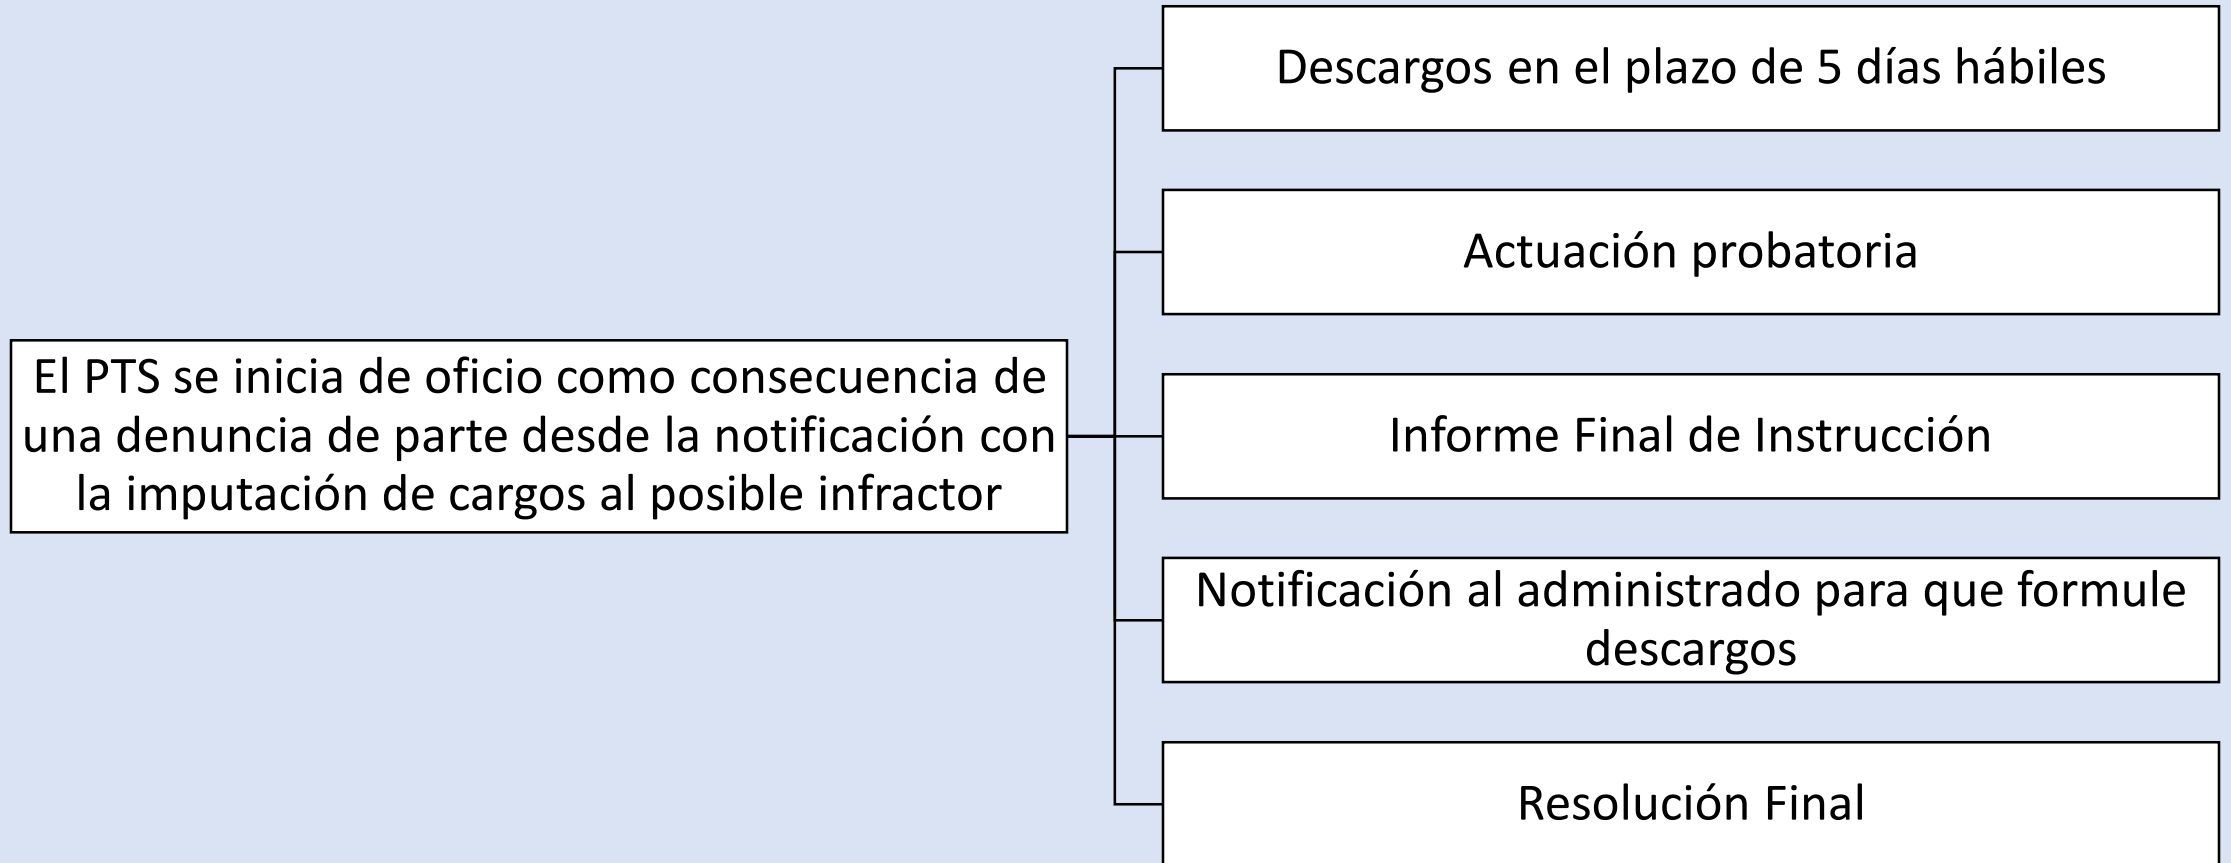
El PTS se inicia de oficio como consecuencia de una denuncia de parte desde la notificación con la imputación de cargos al posible infractor

Descargos en el plazo de 5 días hábiles

Actuación probatoria

Informe Final de Instrucción

Notificación al administrado para que formule descargos

Resolución Final